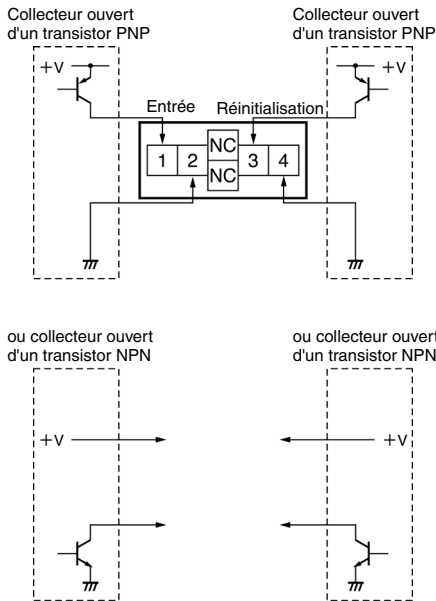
Collecteur ouvert d'un transistor PNP

Collecteur ouvert d'un transistor PNP

+V

+V

Entrée

Réinitialisation

1

2

NC

NC

3

4

ou collecteur ouvert d'un transistor NPN

ou collecteur ouvert d'un transistor NPN

+V

+V